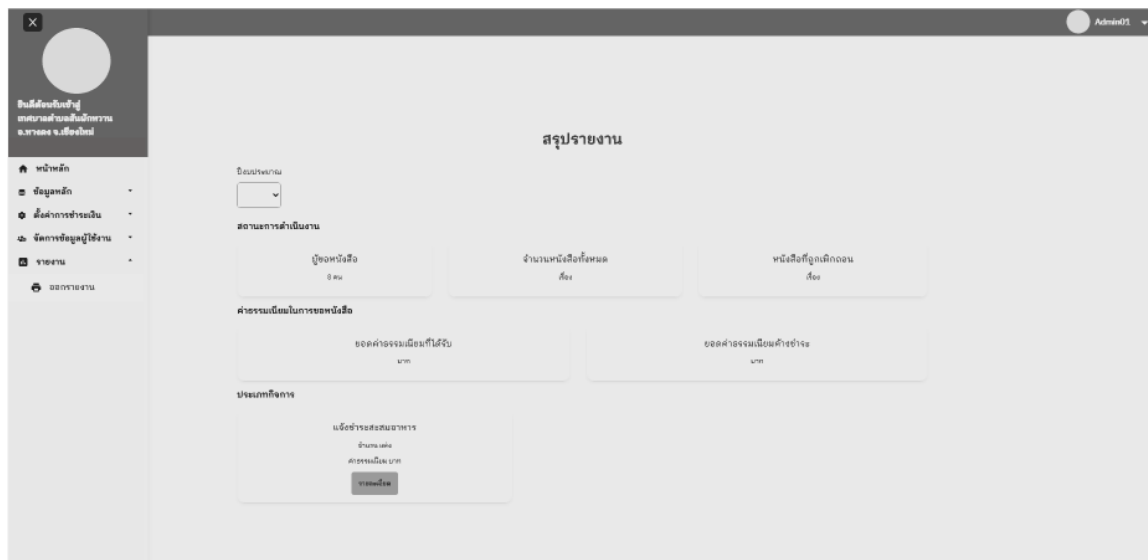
Admin01

ยินดีต้อนรับเข้าสู่ เทศบาลตำบลสันผักหวาน อ.หางดง จ.เชียงใหม่

หน้าหลัก
ข้อมูลหลัก
ตั้งค่าการชำระเงิน
จัดการข้อมูลผู้ใช้งาน
รายงาน
ออกรายงาน

สรุปรายงาน

ปีงบประมาณ

สถานะการดำเนินงาน

ผู้ขอหนังสือ
0 คน

จำนวนหนังสือทั้งหมด
เรื่อง

หนังสือที่ถูกเพิกถอน
เรื่อง

ค่าธรรมเนียมในการขอหนังสือ

ยอดค่าธรรมเนียมที่ได้รับ
บาท

ยอดค่าธรรมเนียมค้างชำระ
บาท

ประเภทกิจการ

แจ้งชำระสะสมอาหาร
จำนวน แห่ง
ค่าธรรมเนียม บาท
รายละเอียด